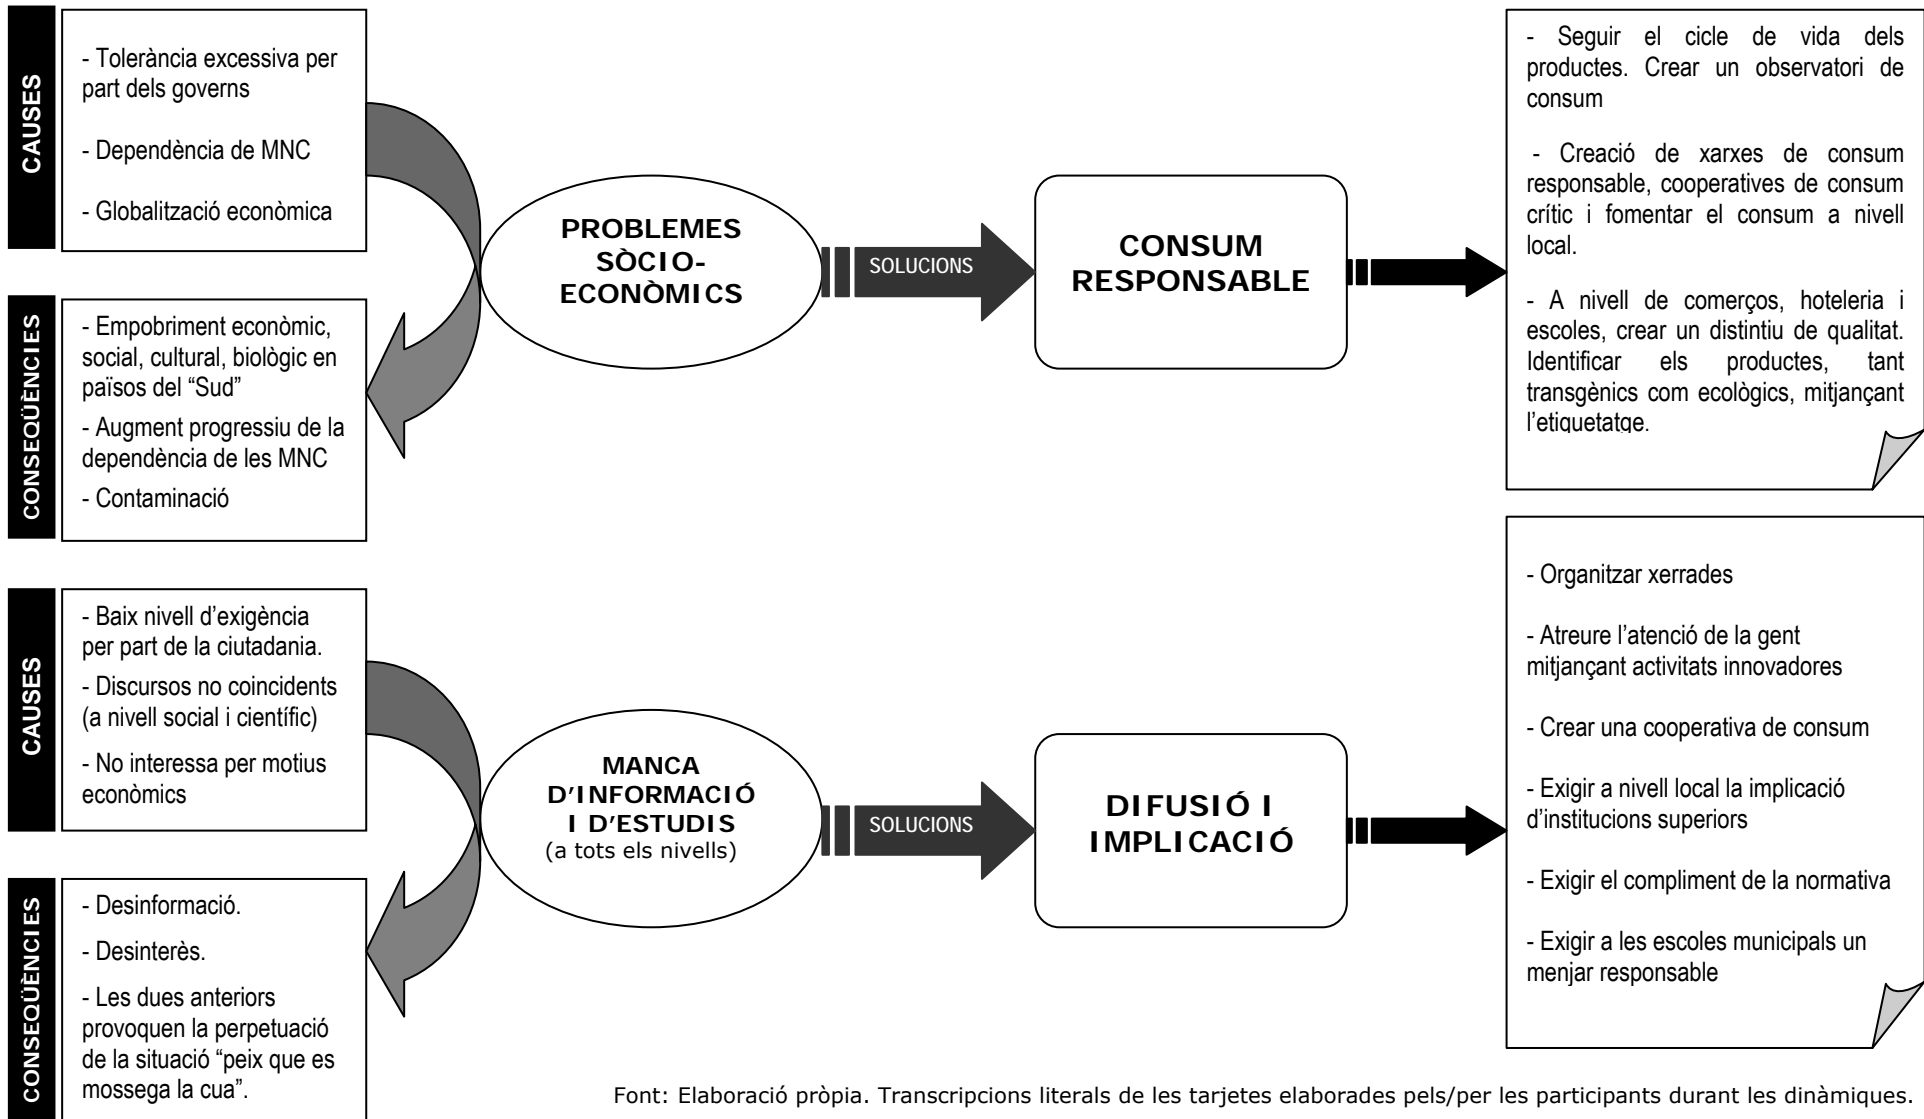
CAUSES

- Tolerància excessiva per part dels governs

- Dependència de MNC

- Globalització econòmica

CONSEQÜÈNCIES

- Empobriment econòmic, social, cultural, biològic en països del "Sud"

- Augment progressiu de la dependència de les MNC

- Contaminació

PROBLEMES SÒCIO-ECONÒMICS

SOLUCIONS

CONSUM RESPONSABLE

- Seguir el cicle de vida dels productes. Crear un observatori de consum

- Creació de xarxes de consum responsable, cooperatives de consum crític i fomentar el consum a nivell local.

- A nivell de comerços, hoteleria i escoles, crear un distintiu de qualitat. Identificar els productes, tant transgènics com ecològics, mitjançant l'etiquetatge.

CAUSES

- Baix nivell d'exigència per part de la ciutadania.

- Discursos no coincidents (a nivell social i científic)

- No interessa per motius econòmics

CONSEQÜÈNCIES

- Desinformació.

- Desinterès.

- Les dues anteriors provoquen la perpetuació de la situació "peix que es mossega la cua".

MANCA D'INFORMACIÓ I D'ESTUDIS (a tots els nivells)

SOLUCIONS

DIFUSIÓ I IMPLICACIÓ

- Organitzar xerrades

- Atreure l'atenció de la gent mitjançant activitats innovadores

- Crear una cooperativa de consum

- Exigir a nivell local la implicació d'institucions superiors

- Exigir el compliment de la normativa

- Exigir a les escoles municipals un menjar responsable

Font: Elaboració pròpia. Transcripcions literals de les tarjetes elaborades pels/per les participants durant les dinàmiques.